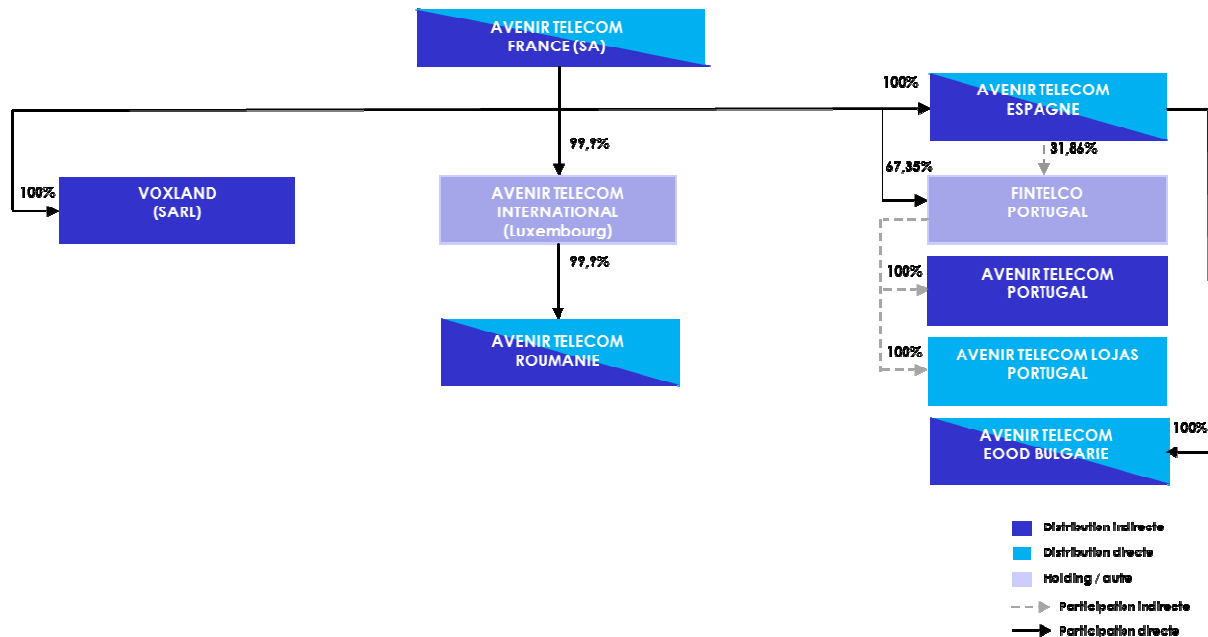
AVENIR TELECOM
FRANCE (SA)

100%
AVENIR TELECOM
ESPAGNE

99,9%

31,86%

67,35%

100%
VOXLAND
(SARL)

AVENIR TELECOM
INTERNATIONAL
(Luxembourg)

FINTELCO
PORTUGAL

99,9%

100%
AVENIR TELECOM
PORTUGAL

AVENIR TELECOM
ROUMANIE

100%
AVENIR TELECOM LOJAS
PORTUGAL

AVENIR TELECOM
EOOD BULGARIE
100%

Distribution indirecte
Distribution directe
Holding / autre
Participation indirecte
Participation directe